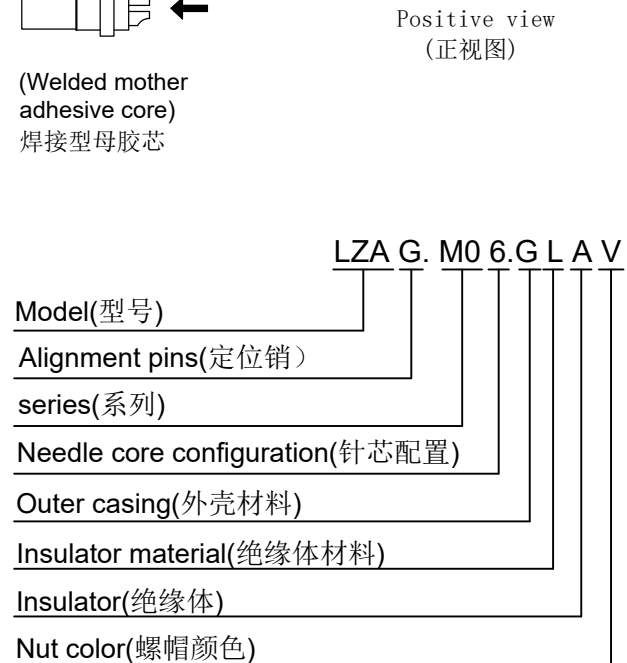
Positive view
(正视图)

(Welded mother adhesive core)
焊接型母胶芯

LZA G. M0 6.G L A V

Model(型号)

Alignment pins(定位销)

series(系列)

Needle core configuration(针芯配置)

Outer casing(外壳材料)

Insulator material(绝缘体材料)

Insulator(绝缘体)

Nut color(螺帽颜色)